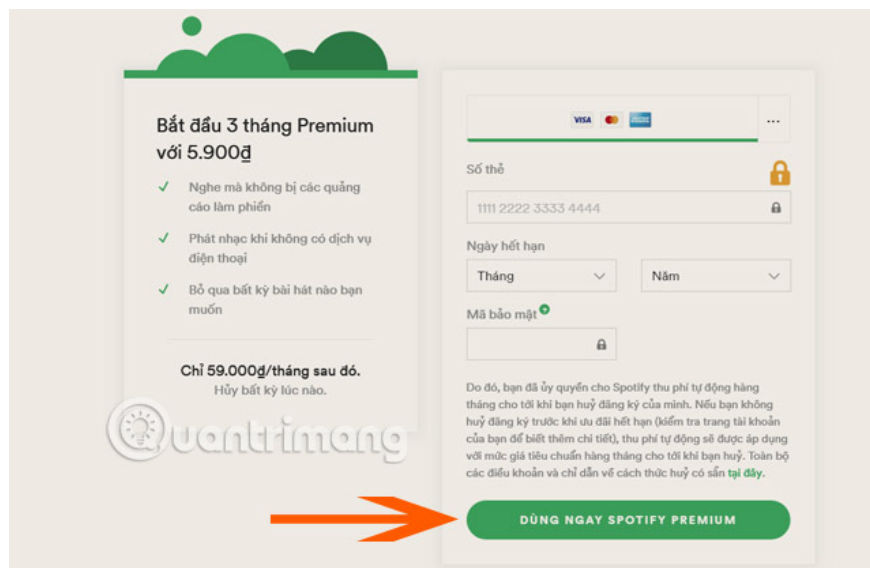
Bắt đầu 3 tháng Premium với 5.900đ

✓ Nghe mà không bị các quảng cáo làm phiền

✓ Phát nhạc khi không có dịch vụ điện thoại

✓ Bỏ qua bất kỳ bài hát nào bạn muốn

Chỉ 59.000đ/tháng sau đó.
Hủy bất kỳ lúc nào.

VISA

...

Số thẻ

1111 2222 3333 4444

Ngày hết hạn

Tháng

Năm

Mã bảo mật

Do đó, bạn đã ủy quyền cho Spotify thu phí tự động hàng tháng cho tới khi bạn huỷ đăng ký của mình. Nếu bạn không huỷ đăng ký trước khi ưu đãi hết hạn (kiểm tra trang tài khoản của bạn để biết thêm chi tiết), thu phí tự động sẽ được áp dụng với mức giá tiêu chuẩn hàng tháng cho tới khi bạn huỷ. Toàn bộ các điều khoản và chỉ dẫn về cách thức huỷ có sẵn tại đây.

DÙNG NGAY SPOTIFY PREMIUM

Quantrimang